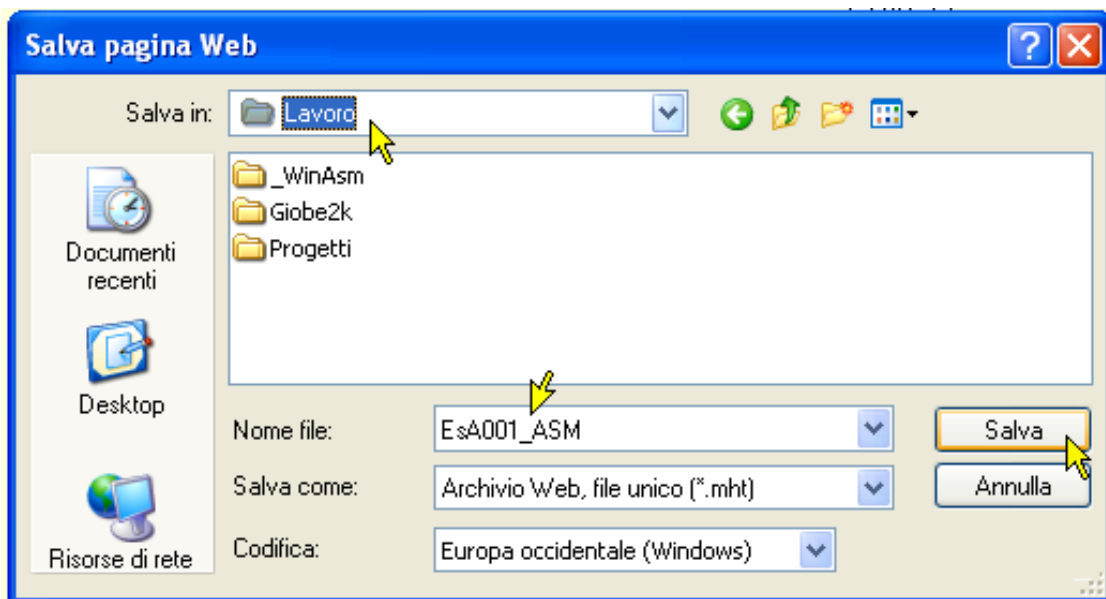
Salva pagina Web

Salva in: Lavoro

_WinAsm
Giobe2k
Progetti

Documenti recenti

Desktop

Risorse di rete

Nome file: EsA001_ASM

Salva come: Archivio Web, file unico (*.mht)

Codifica: Europa occidentale (Windows)

Salva

Annulla